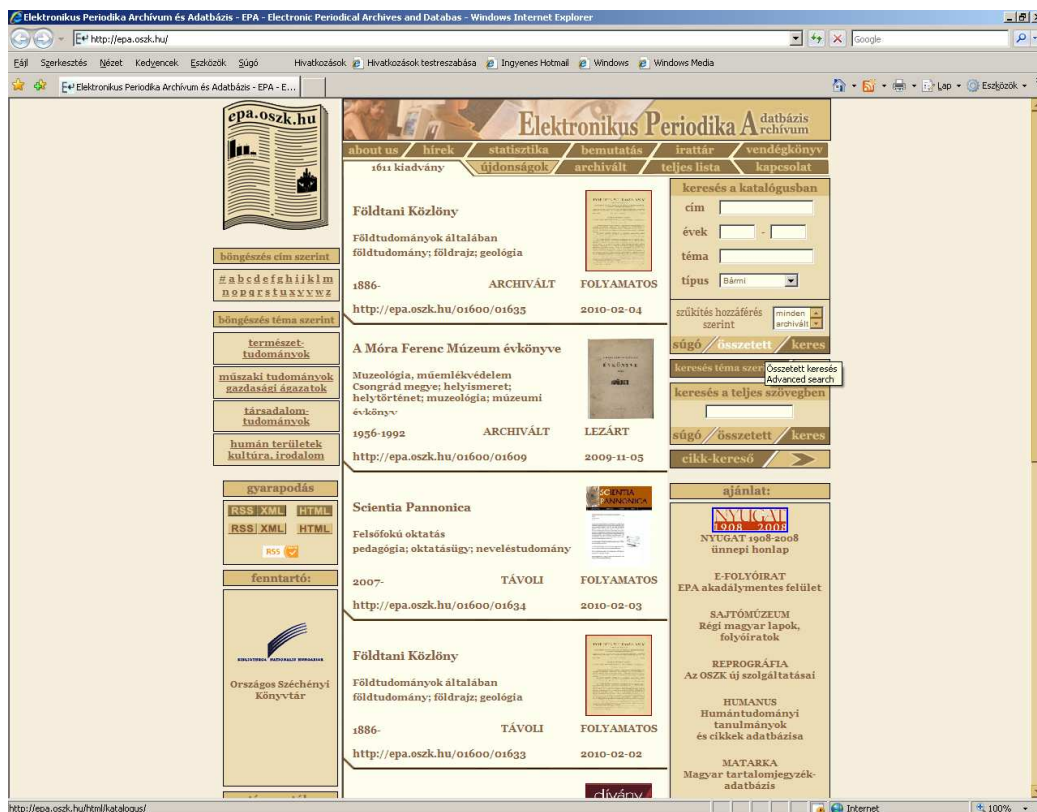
Elektronikus Periodika Archívum és Adatbázis - EPA - Electronic Periodical Archives and Databas - Windows Internet Explorer

http://epa.oszk.hu/

Google

Fájl Szerkesztés Nézet Kedvencek Eszközök Súgó

Hivatkozások Hivatkozások testreszabása Ingyenes Hotmail Windows Windows Media

Elektronikus Periodika Archívum és Adatbázis - EPA - E...

Lap Eszközök

epa.oszk.hu

Elektronikus Periodika Adatbázis Archívum

about us | hírek | statisztika | bemutatás | irattár | vendégkönyv

1611 kiadvány | újdonságok | archivált | teljes lista | kapcsolat

böngészés cím szerint

# a b c d e f g h i j k l m
n o p q r s t u x y v w z

böngészés téma szerint

természet-tudományok

műszaki tudományok gazdasági ágazatok

társadalom-tudományok

humán területek kultúra, irodalom

gyarapodás

RSS XML HTML

RSS XML HTML

RSS

fenntartó:

BIBLIOTHECA NATIONALIS HUNGARIAE

Országos Széchényi Könyvtár

Földtani Közlöny

Földtudományok általában
földtudomány; földrajz; geológia

1886- ARCHIVÁLT FOLYAMATOS

http://epa.oszk.hu/01600/01635 2010-02-04

A Móra Ferenc Múzeum évkönyve

Muzeológia, műemlékvédelem
Csongrád megye; helyismeret; helytörténet; muzeológia; múzeumi évkönyv

1956-1992 ARCHIVÁLT LEZÁRT

http://epa.oszk.hu/01600/01609 2009-11-05

Scientia Pannonica

Felsőfokú oktatás
pedagógia; oktatásügy; neveléstudomány

2007- TÁVOLI FOLYAMATOS

http://epa.oszk.hu/01600/01634 2010-02-03

Földtani Közlöny

Földtudományok általában
földtudomány; földrajz; geológia

1886- TÁVOLI FOLYAMATOS

http://epa.oszk.hu/01600/01633 2010-02-02

keresés a katalógusban

cím

évek -

téma

típus Bármi

szűkítés hozzáférés szerint minden archivált

súgó összetett keres

Összetett keresés
Advanced search

keresés téma szer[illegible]

keresés a teljes szövegben

súgó összetett keres

cikk-kereső

ajánlat:

NYUGAT 1908 2008

NYUGAT 1908-2008 ünnepi honlap

E-FOLYÓIRAT
EPA akadálymentes felület

SAJTÓMÚZEUM
Régi magyar lapok, folyóiratok

REPROGRÁFIA
Az OSZK új szolgáltatásai

HUMANUS
Humántudományi tanulmányok és cikkek adatbázisa

MATARKA
Magyar tartalomjegyzék-adatbázis

http://epa.oszk.hu/html/katalogus/

Internet

100%